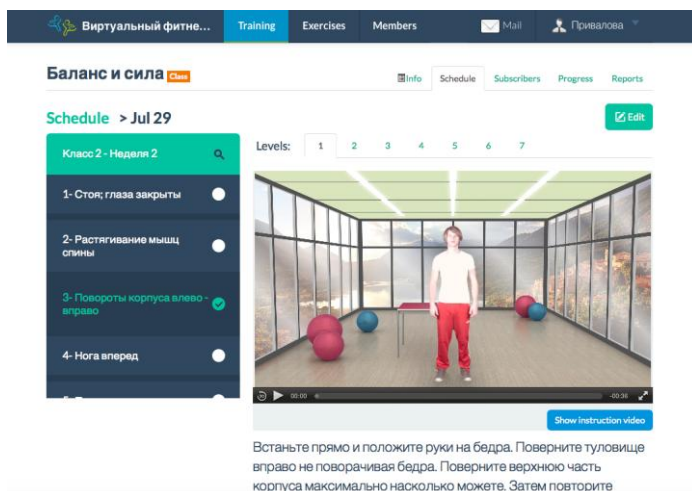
Виртуальный фитне... Training Exercises Members Mail Привалова

Баланс и сила Class

Info Schedule Subscribers Progress Reports

Schedule > Jul 29

Edit

Класс 2 - Неделя 2

1- Стоя; глаза закрыты

2- Растягивание мышц спины

3- Повороты корпуса влево - вправо

4- Нога вперед

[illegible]

Levels: 1 2 3 4 5 6 7

00:00 -00:36

Show instruction video

Встаньте прямо и положите руки на бедра. Поверните туловище вправо не поворачивая бедра. Поверните верхнюю часть корпуса максимально насколько можете. Затем повторите